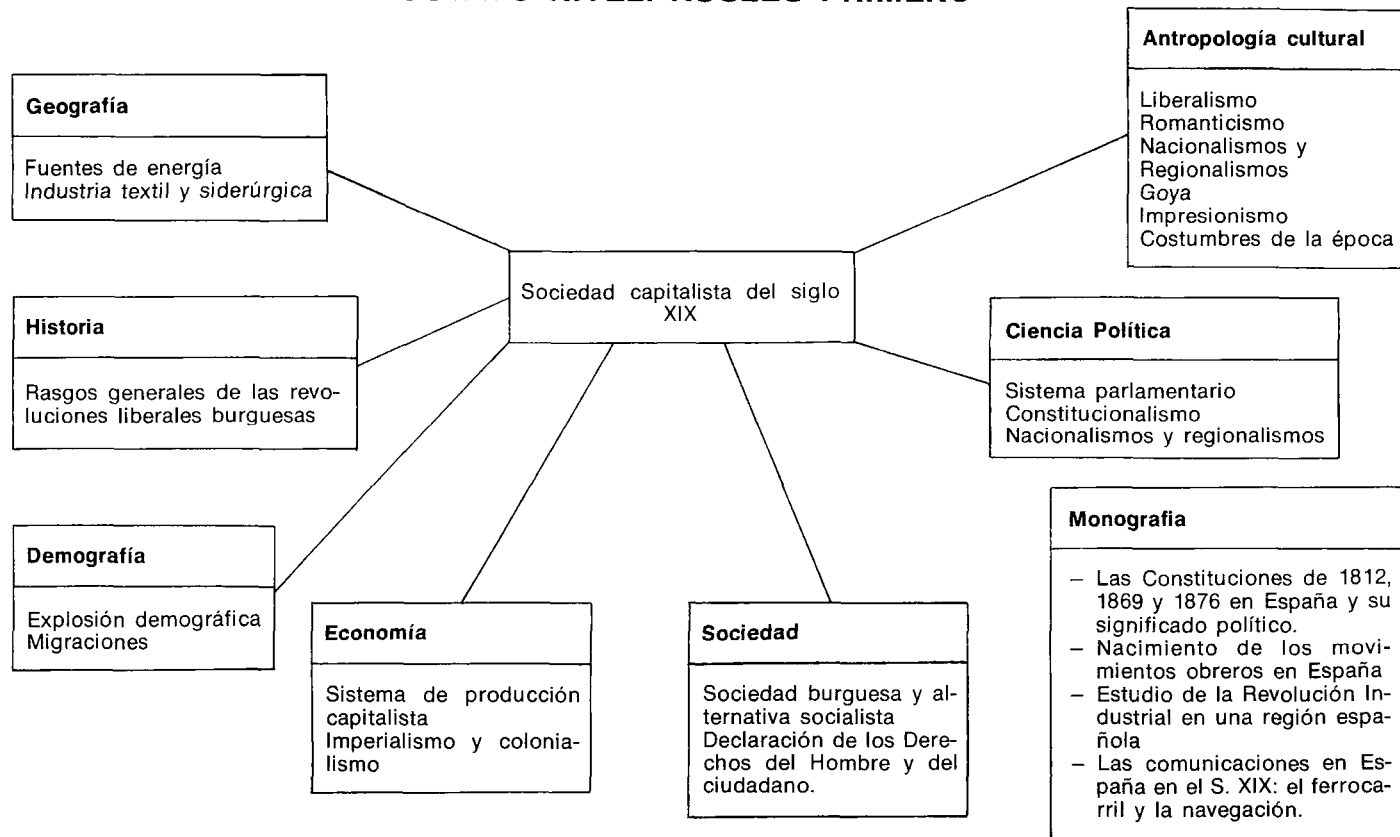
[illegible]

Antropología cultural

Liberalismo
Romanticismo
Nacionalismos y Regionalismos
Goya
Impresionismo
Costumbres de la época

Geografía

Fuentes de energía
Industria textil y siderúrgica

Sociedad capitalista del siglo XIX

Historia

Rasgos generales de las revoluciones liberales burguesas

Ciencia Política

Sistema parlamentario
Constitucionalismo
Nacionalismos y regionalismos

Monografia

– Las Constituciones de 1812, 1869 y 1876 en España y su significado político.
– Nacimiento de los movimientos obreros en España
– Estudio de la Revolución Industrial en una región española
– Las comunicaciones en España en el S. XIX: el ferrocarril y la navegación.

Demografía

Explosión demográfica
Migraciones

Economía

Sistema de producción capitalista
Imperialismo y colonialismo

Sociedad

Sociedad burguesa y alternativa socialista
Declaración de los Derechos del Hombre y del ciudadano.